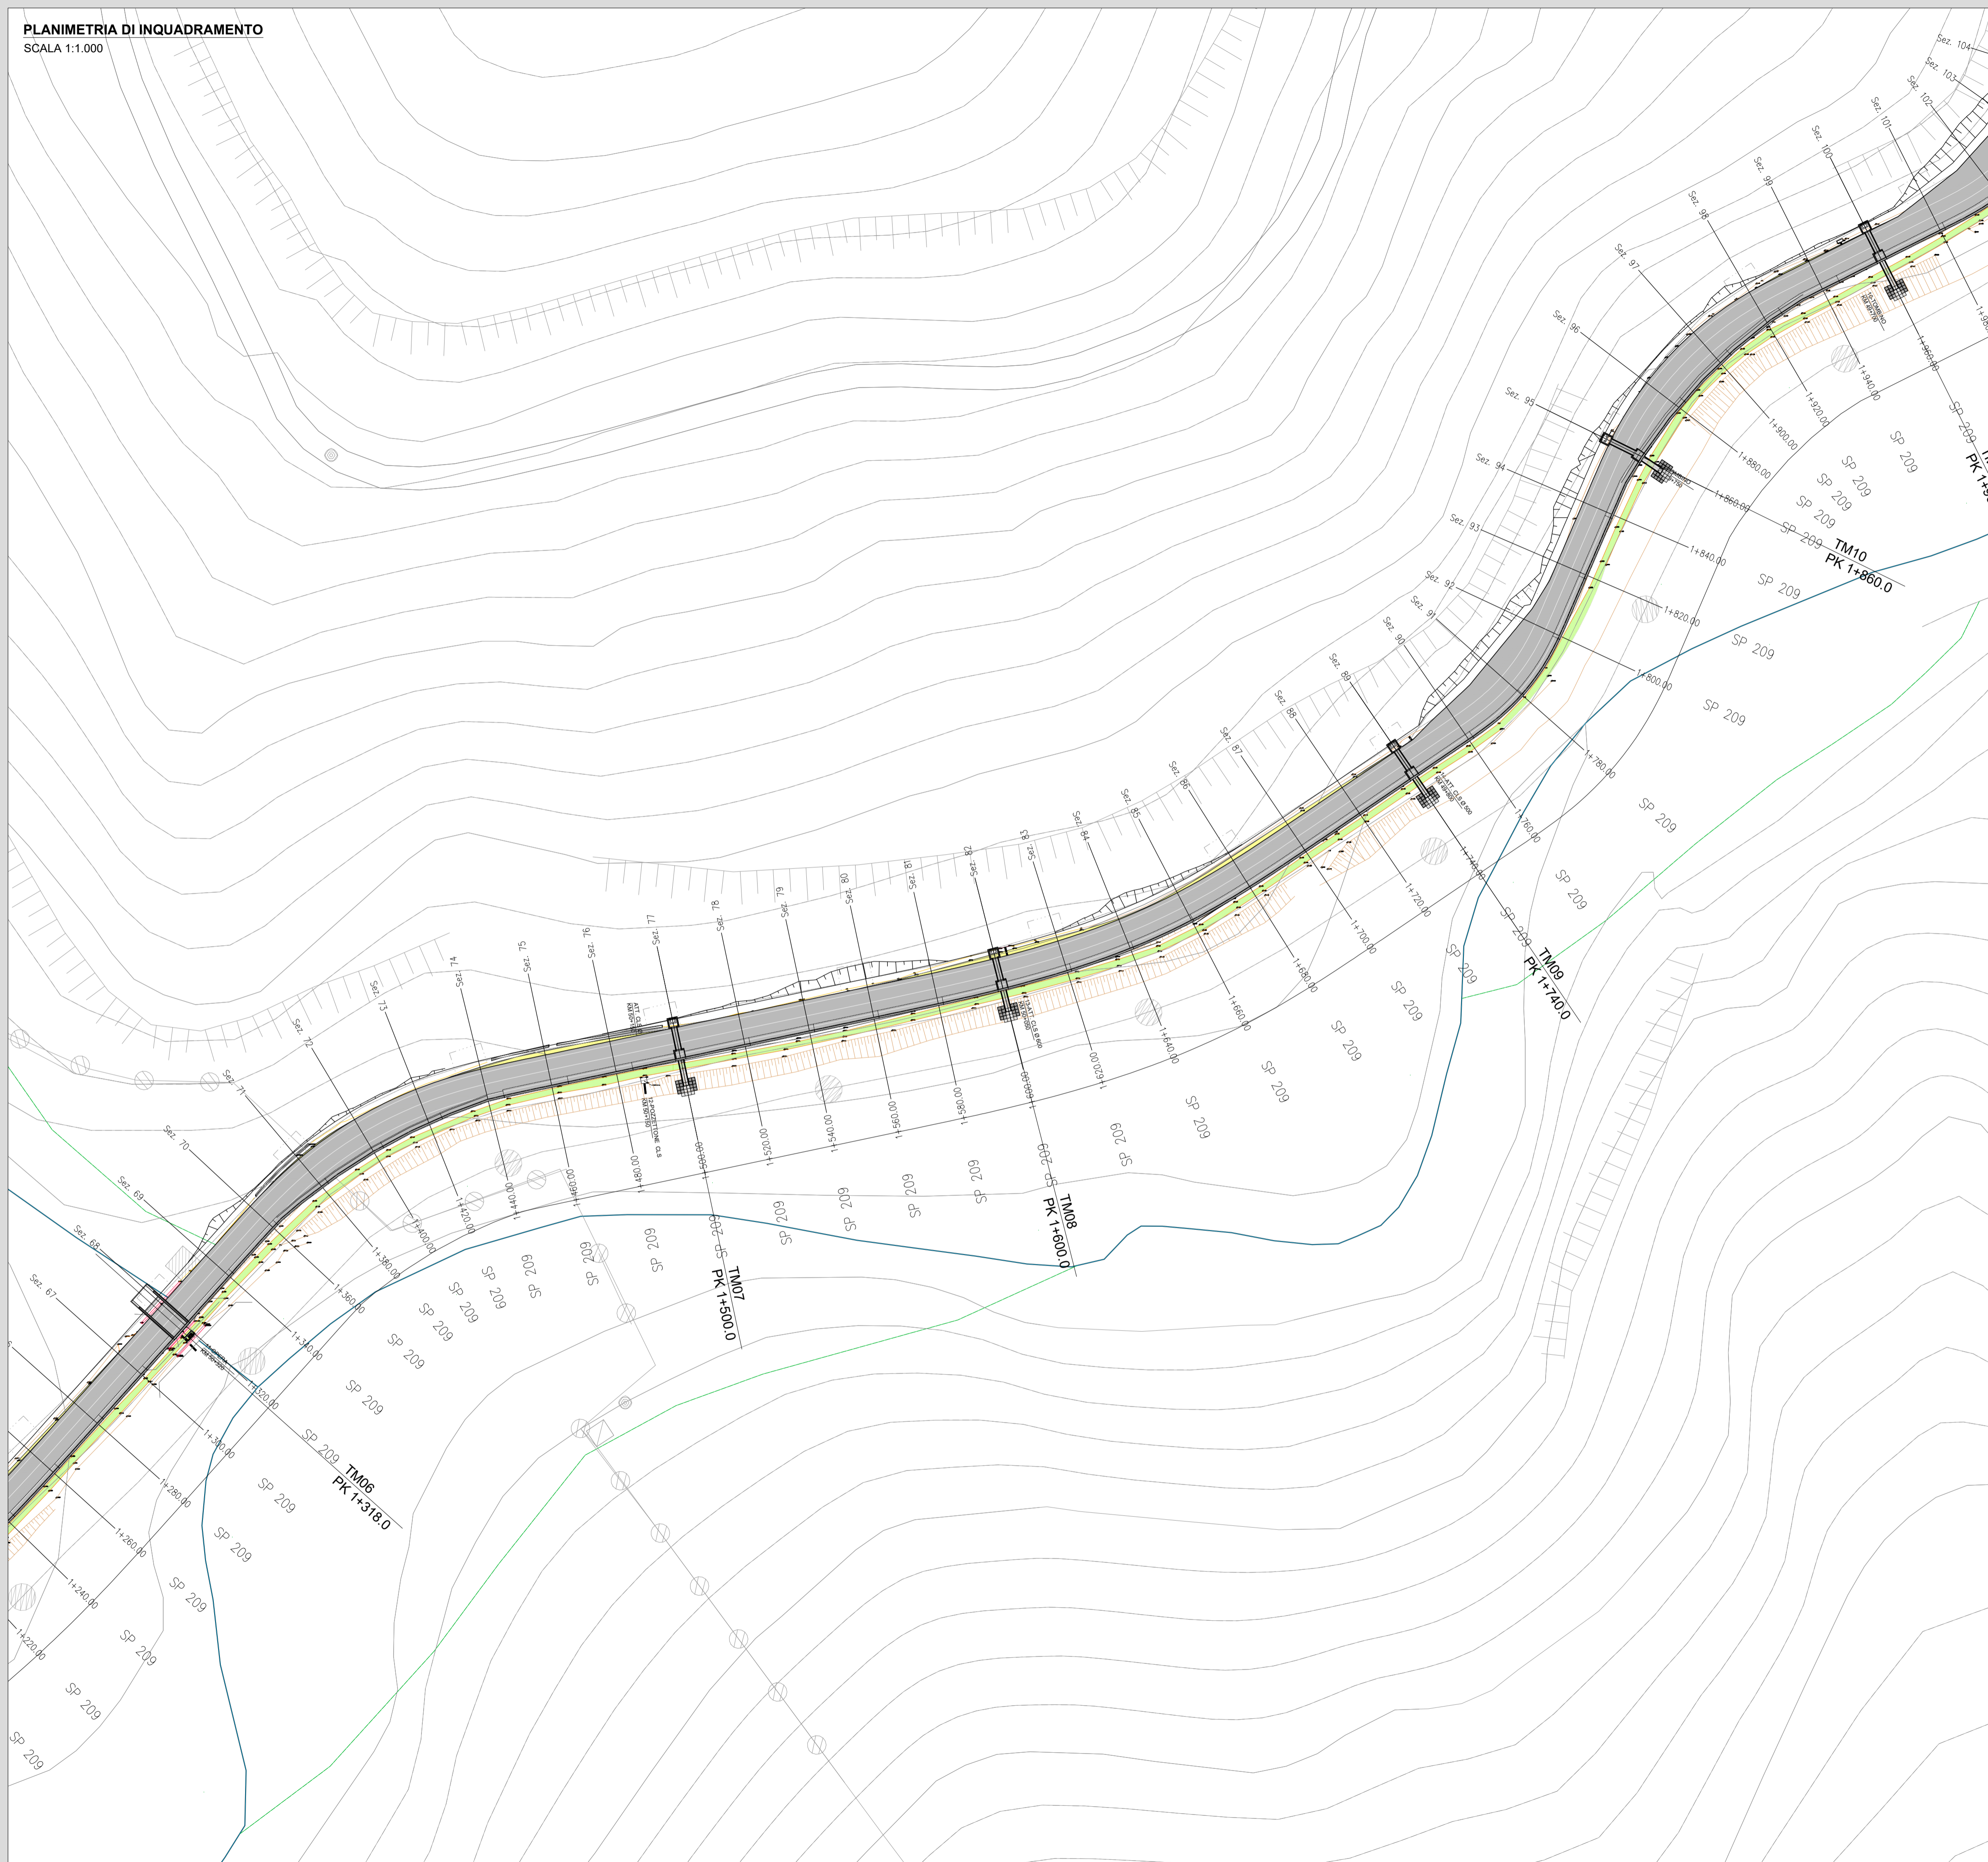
PLANIMETRIA DI INQUADRAMENTO
SCALA 1:1.000

Sez. 104
Sez. 103
Sez. 102
Sez. 101
Sez. 100
Sez. 99
Sez. 98
Sez. 97
Sez. 96
Sez. 95
Sez. 94
Sez. 93
Sez. 92
Sez. 91
Sez. 90
Sez. 89
Sez. 88
Sez. 87
Sez. 86
Sez. 85
Sez. 84
Sez. 83
Sez. 82
Sez. 81
Sez. 80
Sez. 79
Sez. 78
Sez. 77
Sez. 76
Sez. 75
Sez. 74
Sez. 73
Sez. 72
Sez. 71
Sez. 70
Sez. 69
Sez. 68
Sez. 67

1+960.00
1+940.00
1+920.00
1+900.00
1+880.00
1+860.00
1+840.00
1+820.00
1+800.00
1+780.00
1+760.00
1+740.00
1+720.00
1+700.00
1+680.00
1+660.00
1+640.00
1+620.00
1+600.00
1+580.00
1+560.00
1+540.00
1+520.00
1+500.00
1+480.00
1+460.00
1+440.00
1+420.00
1+400.00
1+380.00
1+360.00
1+340.00
1+320.00
1+300.00
1+280.00
1+260.00
1+240.00
1+220.00

TM10
PK 1+860.0
TM09
PK 1+740.0
TM08
PK 1+600.0
TM07
PK 1+500.0
TM06
PK 1+318.0
PK 1+9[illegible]

SP 209
SP 209
SP 209
SP 209
SP 209
SP 209
SP 209
SP 209
SP 209
SP 209
SP 209
SP 209
SP 209
SP 209
SP 209
SP 209
SP 209
SP 209
SP 209
SP 209
SP 209
SP 209
SP 209
SP 209
SP 209
SP 209
SP 209
SP 209
SP 209
SP 209
SP 209
SP 209
SP 209
SP 209
SP 209
SP 209

ATT. CLS
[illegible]